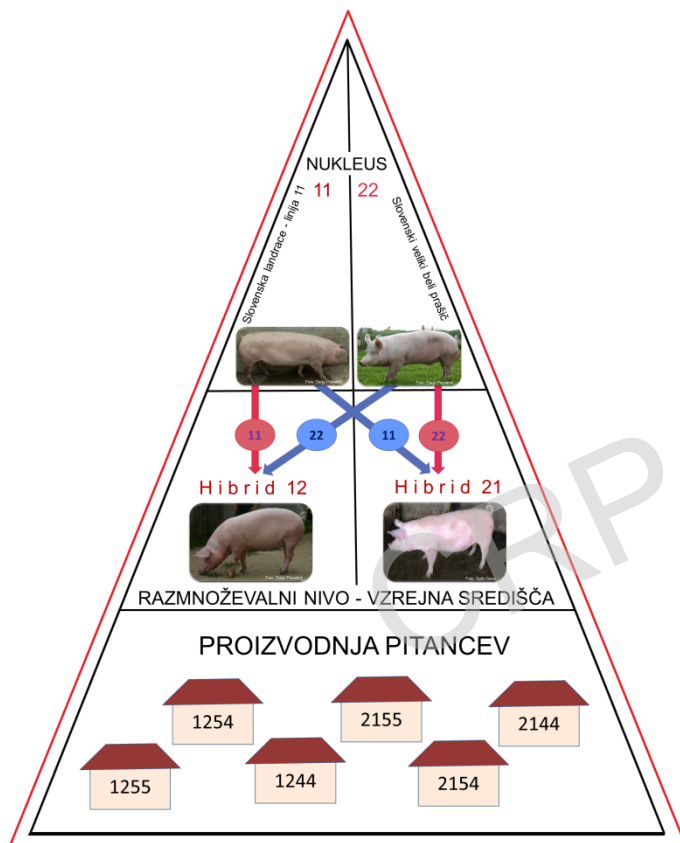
NUKLEUS

11 22

Slovenska landrace - linija 11

Slovenski veliki beli prašič

11 22 11 22

Hibrid 12 Hibrid 21

RAZMNOŽEVALNI NIVO - VZREJNA SREDIŠČA

ORP

PROIZVODNJA PITANCEV

1254 2155 2144

1255 1244 2154